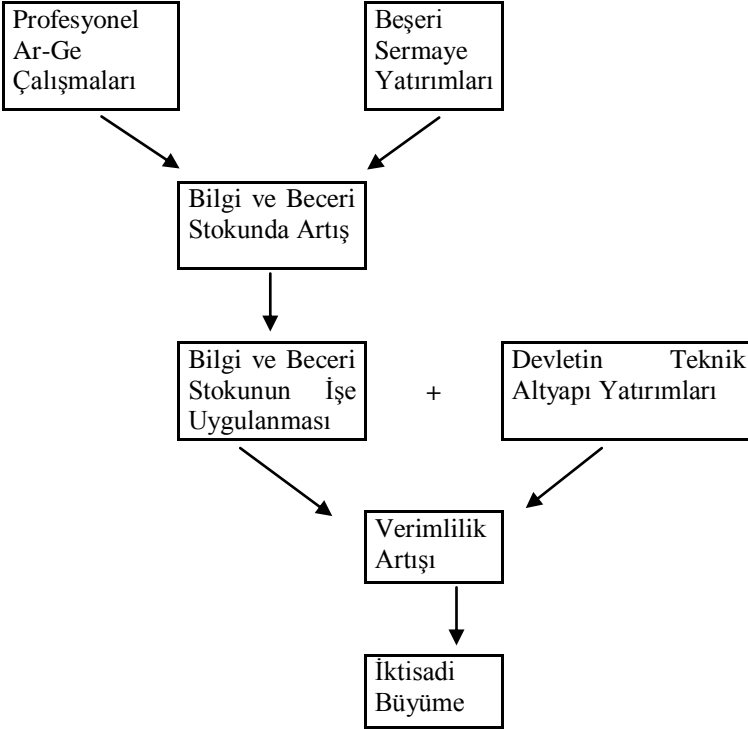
Profesyonel Ar-Ge Çalışmaları

Beşeri Sermaye Yatırımları

Bilgi ve Beceri Stokunda Artış

Bilgi ve Beceri Stokunun İşe Uygulanması

+

Devletin Teknik Altyapı Yatırımları

Verimlilik Artışı

İktisadi Büyüme